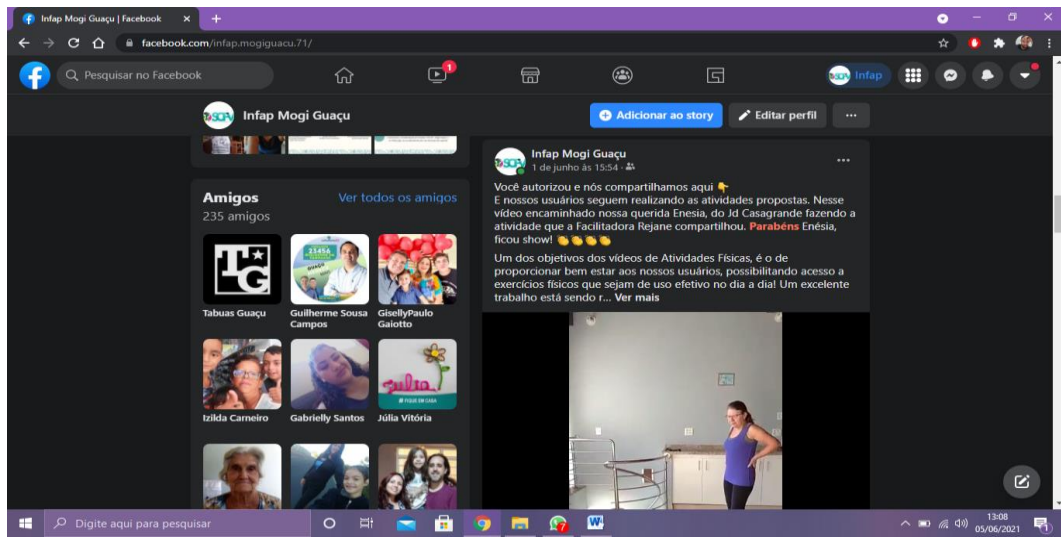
Infap Mogi Guaçu | Facebook ×

facebook.com/infap.mogiguacu.71/

Pesquisar no Facebook

1

Infap

Infap Mogi Guaçu

Adicionar ao story

Editar perfil

...

Amigos

Ver todos os amigos

235 amigos

Tabuas Guaçu

Guilherme Sousa Campos

GisellyPaulo Gaiotto

Izilda Carneiro

Gabrielly Santos

Júlia Vitória

Infap Mogi Guaçu

1 de junho às 15:54 ·

...

Você autorizou e nós compartilhamos aqui 👇
E nossos usuários seguem realizando as atividades propostas. Nesse vídeo encaminhado nossa querida Enesia, do Jd Casagrande fazendo a atividade que a Facilitadora Rejane compartilhou. Parabéns Enésia, ficou show! 👏👏👏👏

Um dos objetivos dos vídeos de Atividades Físicas, é o de proporcionar bem estar aos nossos usuários, possibilitando acesso a exercícios físicos que sejam de uso efetivo no dia a dia! Um excelente trabalho está sendo r... Ver mais

Digite aqui para pesquisar

13:08
05/06/2021